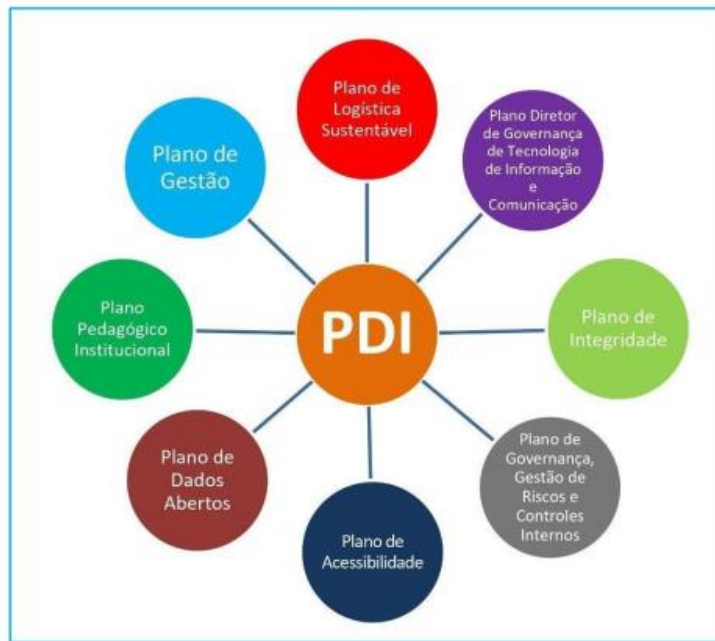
Plano de Logística Sustentável

Plano Diretor de Governança de Tecnologia de Informação e Comunicação

Plano de Integridade

Plano de Governança, Gestão de Riscos e Controles Internos

Plano de Acessibilidade

Plano de Dados Abertos

Plano Pedagógico Institucional

Plano de Gestão

PDI